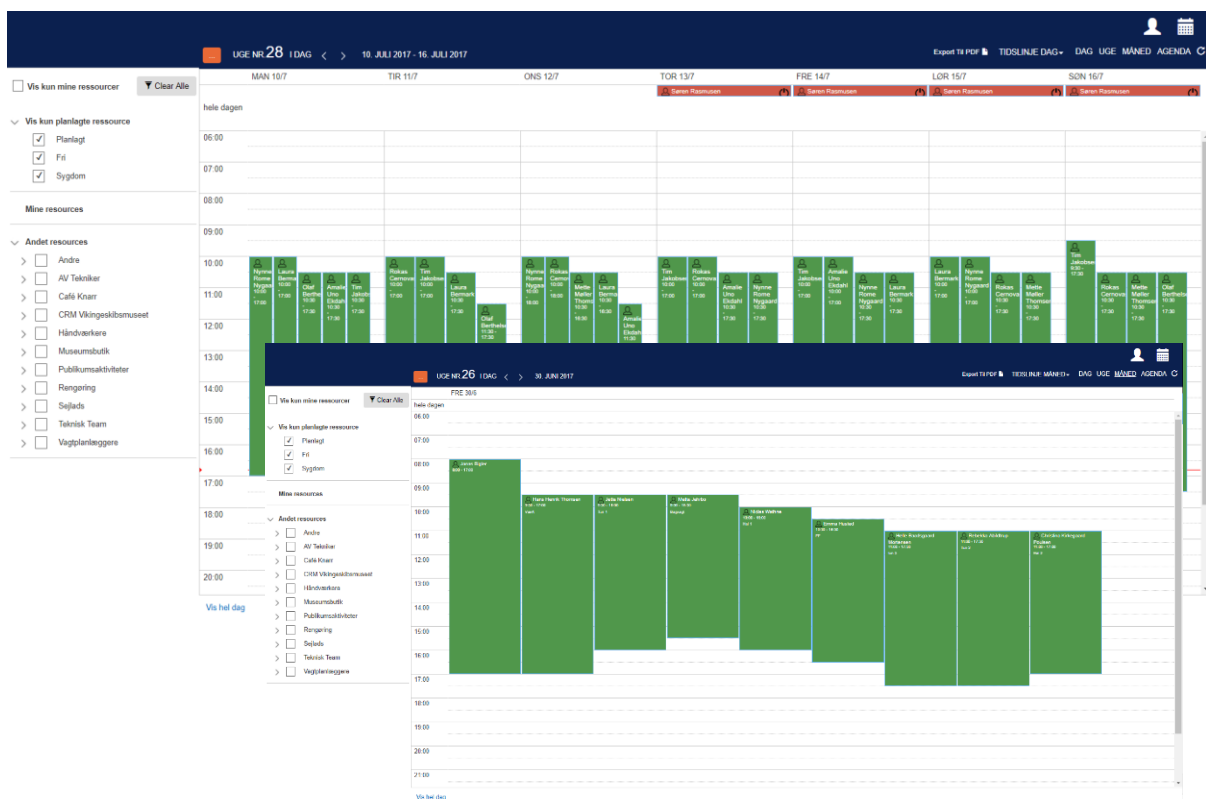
UGE NR. 28 I DAG < > 10. JULI 2017 - 16. JULI 2017

Export Til PDF TIDSLINJE DAG DAG UGE MÅNED AGENDA

Vis kun mine ressourcer
Clear Alle

Vis kun planlagte ressource
Planlagt
Fri
Sygdom

Mine resources

Andet resources
Andre
AV Tekniker
Café Knarr
CRM Vikingeskibsmuseet
Håndværkere
Museumsbutik
Publikumsaktiviteter
Rengøring
Sejlads
Teknisk Team
Vagtplanlæggere

MAN 10/7
TIR 11/7
ONS 12/7
TOR 13/7
FRE 14/7
LØR 15/7
SØN 16/7

Søren Rasmusen
Søren Rasmusen
Søren Rasmusen
Søren Rasmusen

hele dagen

06:00
07:00
08:00
09:00
10:00
11:00
12:00
13:00
14:00
15:00
16:00
17:00
18:00
19:00
20:00

Vis hel dag

Nynne Rome Nygaard 10:00 - 17:00
Laura Bermark 10:00 - 17:00
Olef Berthelsen 10:30 - 17:30
Amalie Uno Ekdahl 10:30 - 17:30
Tim Jakobsen 10:30 - 17:30
Rokas Cernova 10:00 - 17:00
Tim Jakobsen 10:00 - 17:00
Laura Bermark 10:30 - 17:30
Olef Berthelsen 11:30 - 17:30
Nynne Rome Nygaard 10:00 - 16:00
Rokas Cernova 10:00 - 17:00
Mette Møller Thomsen 10:30 - 16:00
Laura Bermark 10:30 - 17:30
Amalie Uno Ekdahl 11:30
Tim Jakobsen 10:00 - 17:00
Rokas Cernova 10:00 - 17:00
Amalie Uno Ekdahl 10:30 - 17:30
Nynne Rome Nygaard 10:30 - 17:30
Tim Jakobsen 10:00 - 17:00
Amalie Uno Ekdahl 10:00 - 17:00
Nynne Rome Nygaard 10:30 - 17:30
Laura Bermark 10:30 - 17:30
Laura Bermark 10:00 - 17:00
Nynne Rome Nygaard 10:00 - 17:00
Rokas Cernova 10:30 - 17:30
Mette Møller Thomsen 10:30 - 17:30
Tim Jakobsen 9:30 - 17:30
Rokas Cernova 10:30 - 17:30
Mette Møller Thomsen 10:30 - 17:30
Olef Berthelsen 10:30 - 17:30

UGE NR. 26 I DAG < > 30. JUNI 2017

Export Til PDF TIDSLINJE MÅNED DAG UGE MÅNED AGENDA

Vis kun mine ressourcer
Clear Alle

Vis kun planlagte ressource
Planlagt
Fri
Sygdom

Mine resources

Andet resources
Andre
AV Tekniker
Café Knarr
CRM Vikingeskibsmuseet
Håndværkere
Museumsbutik
Publikumsaktiviteter
Rengøring
Sejlads
Teknisk Team
Vagtplanlæggere

FRE 30/6
hele dagen
06:00
07:00
08:00
09:00
10:00
11:00
12:00
13:00
14:00
15:00
16:00
17:00
18:00
19:00
20:00
21:00

Jonas Bger
Hans Henrik Thomsen
Jette Nielsen
Maha Jahbo
Niclas Wellner
Emma Hastel
Helle Rasbygaard Mortensen
Rebekka Ahlstrup
Christina Klingaard Poulsen

Vis hel dag